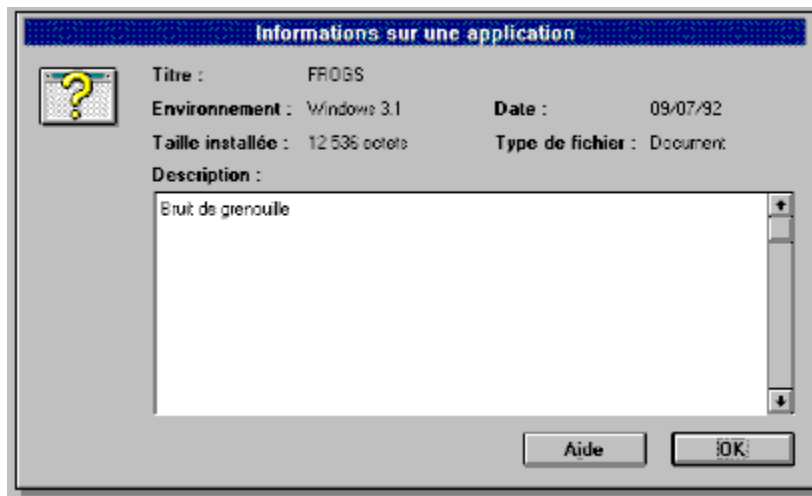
Informations sur une application

Titre : FROGS

Environnement : Windows 3.1

Date : 09/07/92

Taille installée : 12 536 octets

Type de fichier : Document

Description :

Bruit de grenouille

Aide

OK